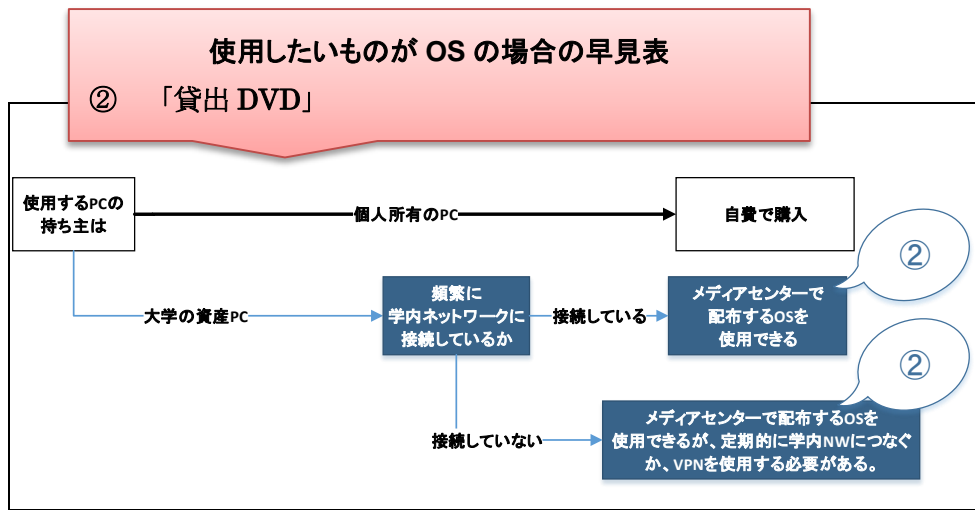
使用したいものが OS の場合の早見表

② 「貸出 DVD」

使用するPCの持ち主は

個人所有のPC

自費で購入

②

大学の資産PC

頻繁に学内ネットワークに接続しているか

接続している

メディアセンターで配布するOSを使用できる

②

接続していない

メディアセンターで配布するOSを使用できるが、定期的に学内NWにつなぐか、VPNを使用する必要がある。